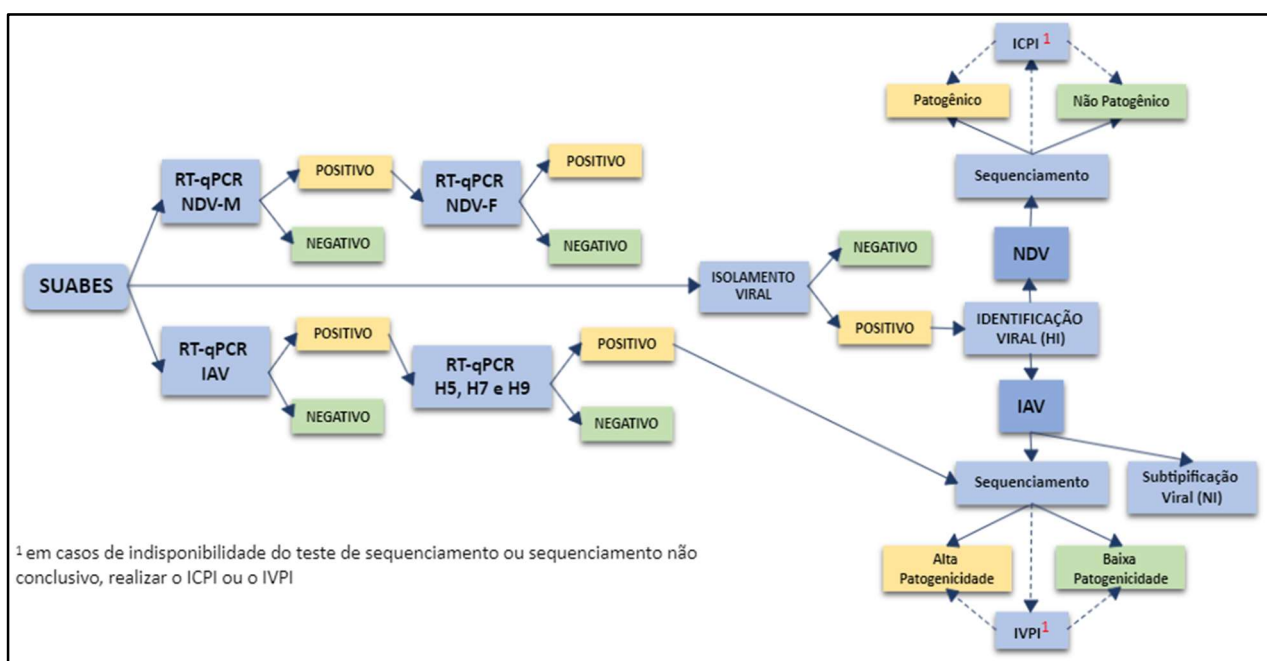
ICPI $^1$

Patogênico

Não Patogênico

Sequenciamento

RT-qPCR NDV-M

POSITIVO

RT-qPCR NDV-F

POSITIVO

NEGATIVO

NEGATIVO

NDV

NEGATIVO

SUABES

ISOLAMENTO VIRAL

POSITIVO

IDENTIFICAÇÃO VIRAL (HI)

RT-qPCR IAV

POSITIVO

RT-qPCR H5, H7 e H9

POSITIVO

NEGATIVO

NEGATIVO

IAV

Sequenciamento

Subtipificação Viral (NI)

$^1$ em casos de indisponibilidade do teste de sequenciamento ou sequenciamento não conclusivo, realizar o ICPI ou o IVPI

Alta Patogenicidade

Baixa Patogenicidade

IVPI $^1$